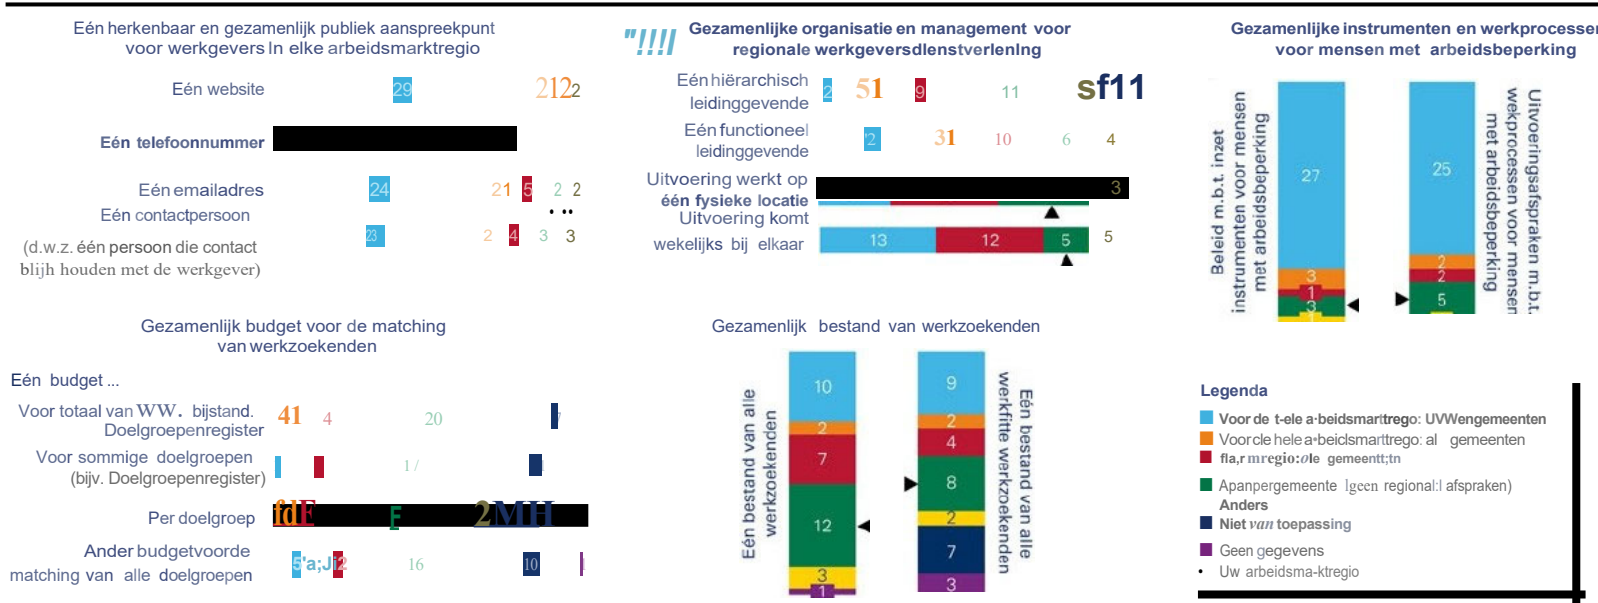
Eén herkenbaar en gezamenlijk publiek aanspreekpunt voor werkgevers In elke arbeidsmarktregio

Eén website 29 212 2

Eén telefoonnummer

Eén emailadres 24 21 5 2 2

Eén contactpersoon

(d.w.z. één persoon die contact blijh houden met de werkgever) 23 2 4 3 3

"!!!/ Gezamenlijke organisatie en management voor regionale werkgeversdlenstverlenlng

Eén hiërarchisch leidinggevende 2 51 9 11 sf11

Eén functioneel leidinggevende 2 31 10 6 4

Uitvoering werkt op één fysieke locatie 3

Uitvoering komt wekelijks bij elkaar 13 12 5 5

Gezamenlijke instrumenten en werkprocessen voor mensen met arbeidsbeperking

Beleid m.b.t. inzet instrumenten voor mensen met arbeidsbeperking 27 3 1 3

Uitvoeringsafspraken m.b.t. wekprocessen voor mensen met arbeidsbeperking 25 2 2 5

Gezamenlijk budget voor de matching van werkzoekenden

Eén budget ...

Voor totaal van WW. bijstand. Doelgroepenregister 41 4 20

Voor sommige doelgroepen (bijv. Doelgroepenregister) 1 /

Per doelgroep fdE E 2MH

Ander budgetvoorde matching van alle doelgroepen 5'a;J2 16 10

Gezamenlijk bestand van werkzoekenden

Eén bestand van alle werkzoekenden 10 2 7 12 3 1

Eén bestand van alle werkfitte werkzoekenden 9 2 4 8 2 7 3

Legenda
Voor de t-ele a·beidsmarttrego: UVWengemeenten
Voorcle hele a·beiclsmarttrego: al gemeenten
fla,r mregio:ole gemeentt;tn
Apanpergemeente lgeen regional:l afspraken)
Anders
Niet van toepassing
Geen gegevens
• Uw arbeidsma-ktregio